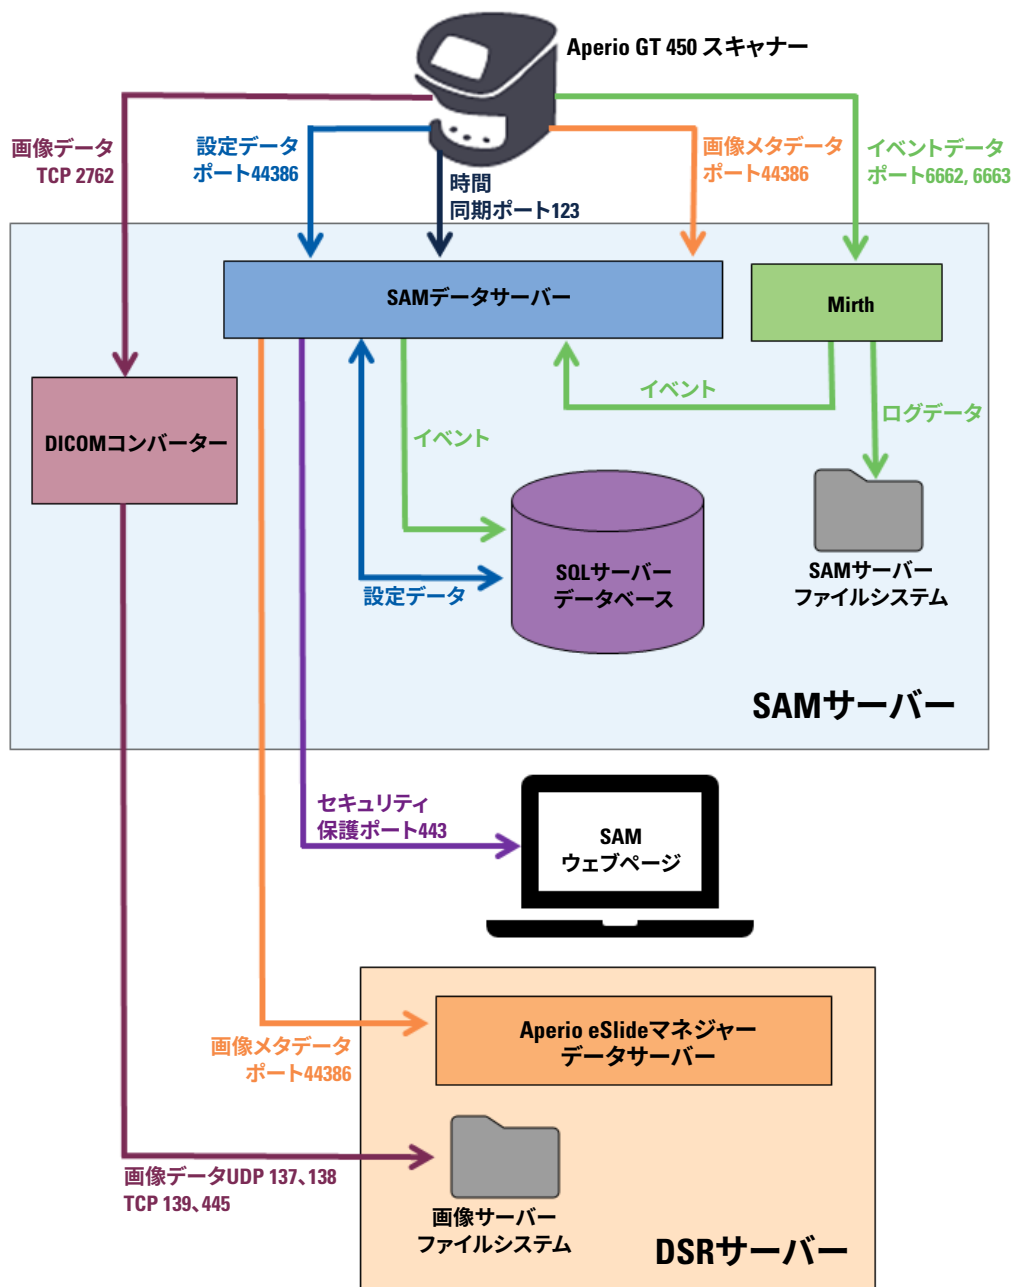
Aperio GT 450 スキャナー

画像データ
TCP 2762

設定データ
ポート44386

時間
同期ポート123

画像メタデータ
ポート44386

イベントデータ
ポート6662, 6663

SAMデータサーバー

Mirth

イベント

DICOMコンバーター

イベント

ログデータ

SQLサーバー
データベース

設定データ

SAMサーバー
ファイルシステム

SAMサーバー

セキュリティ
保護ポート443

SAM
ウェブページ

Aperio eSlideマネジャー
データサーバー

画像メタデータ
ポート44386

画像データUDP 137、138
TCP 139、445

画像サーバー
ファイルシステム

DSRサーバー